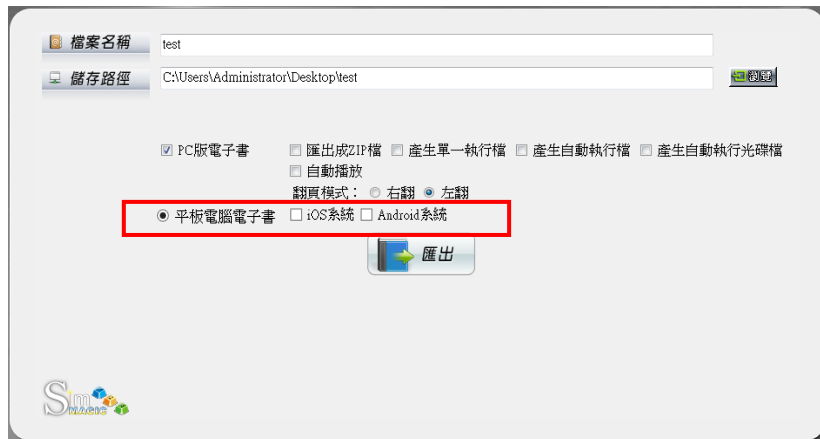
檔案名稱 test

儲存路徑 C:\Users\Administrator\Desktop\test 瀏覽

☑ PC版電子書 ☐ 匯出成ZIP檔 ☐ 產生單一執行檔 ☐ 產生自動執行檔 ☐ 產生自動執行光碟檔
☐ 自動播放
翻頁模式： ○ 右翻 ◉ 左翻

◉ 平板電腦電子書 ☐ iOS系統 ☐ Android系統

匯出

Sm MAGIC